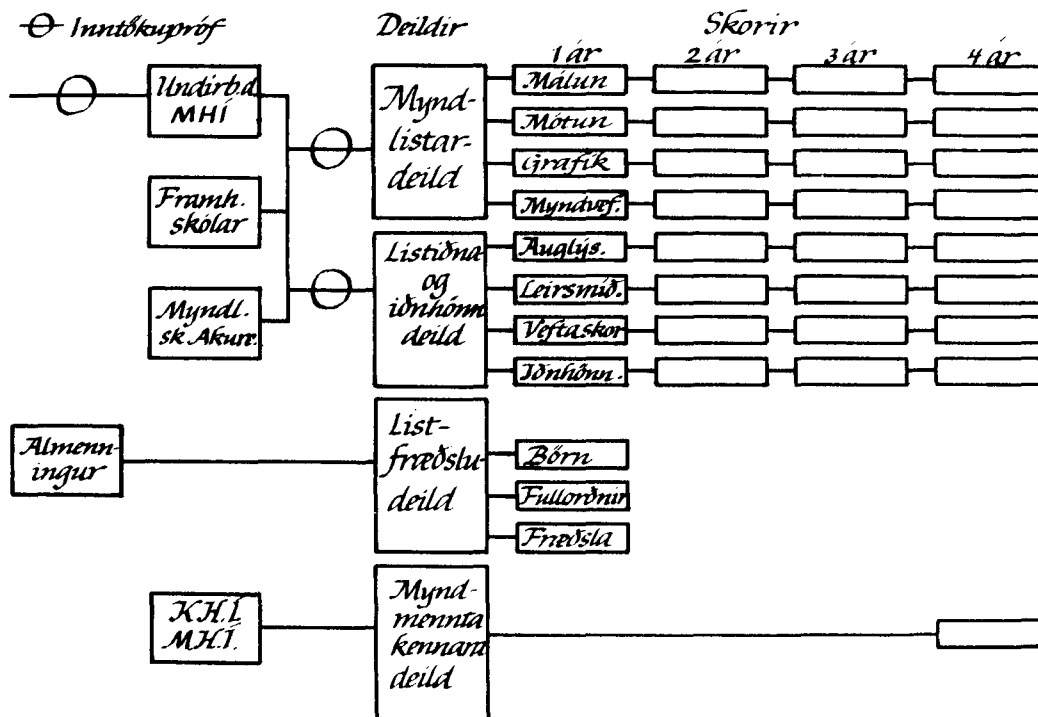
Θ Inntökupróf

Deildir

Skorir

1 ár

2 ár

3 ár

4 ár

Undirb.d. MHÍ

Framh. skólar

Myndl. sk. Akurr.

Mynd-listar-deild

Málun

Mótun

Grafík

Myndvef.

Listiðna og iðnhönn deild

Auglýs.

Leirsmíð.

Vefta skor

Iðnhönn.

Almenn-ingur

List-fræðslu-deild

Börn

Fullorðnir

Fræðsla

KH.Í. MH.Í.

Mynd-mennta kennara deild